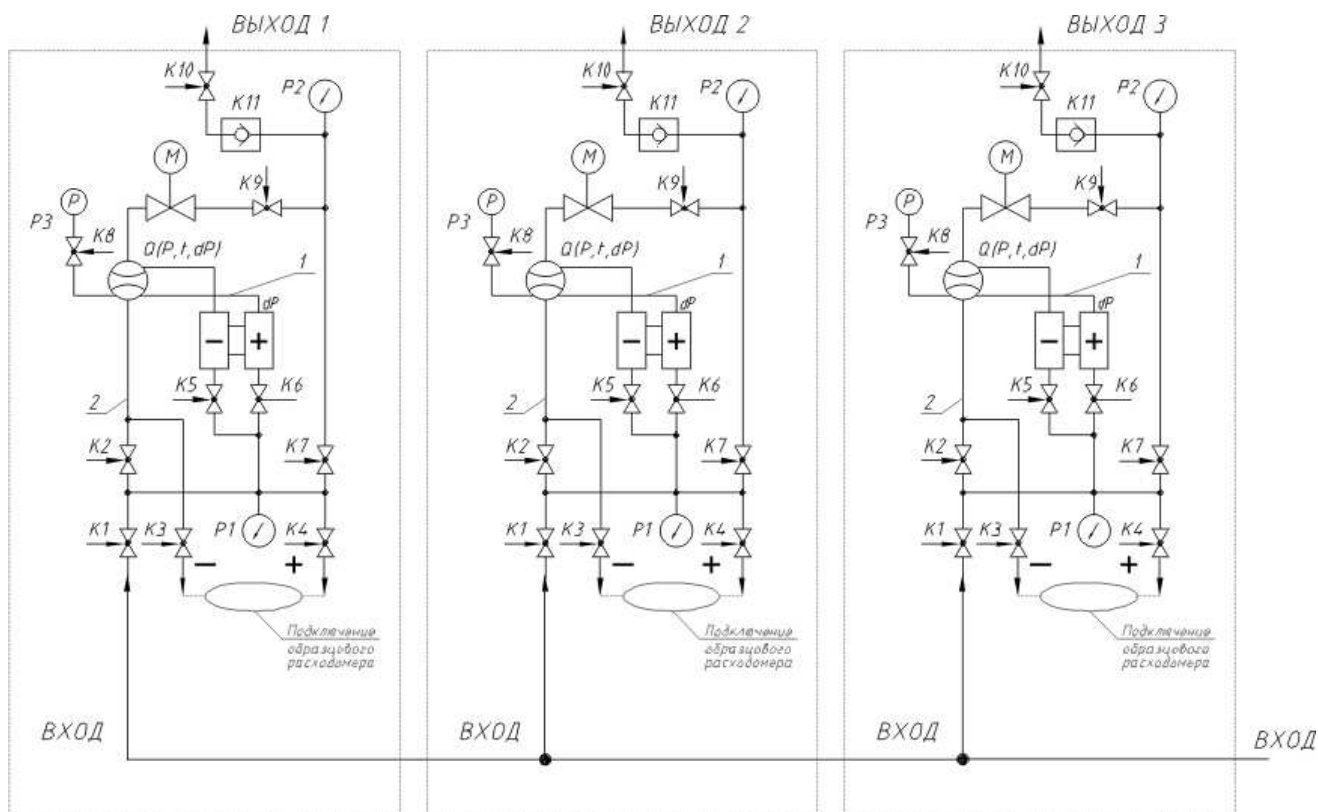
ВЫХОД 1

K10
K11
P2
M
K9
P
P3
K8
Q(P,t,dP)
1
dP
−
+
K5
K6
2
K2
K7
K1
K3
P1
K4
−
+
Подключение образцового расходомера

ВХОД

ВЫХОД 2

K10
K11
P2
M
K9
P
P3
K8
Q(P,t,dP)
1
dP
−
+
K5
K6
2
K2
K7
K1
K3
P1
K4
−
+
Подключение образцового расходомера

ВХОД

ВЫХОД 3

K10
K11
P2
M
K9
P
P3
K8
Q(P,t,dP)
1
dP
−
+
K5
K6
2
K2
K7
K1
K3
P1
K4
−
+
Подключение образцового расходомера

ВХОД

ВХОД